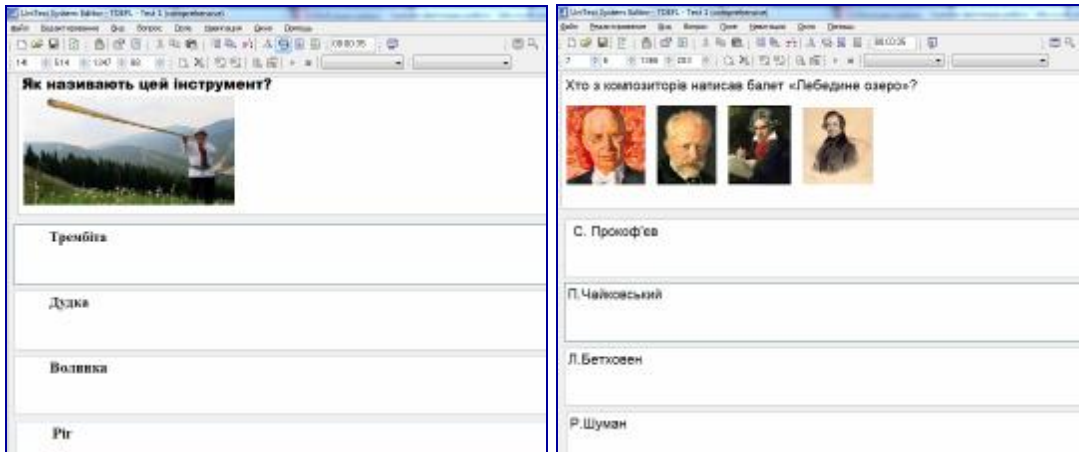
LinTest Systems Editor - TOEFL - Test 1 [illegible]
Файл Редактирование Вид Вопрос Окно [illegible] Окно Помощь

Як називають цей інструмент?

Трембіта

Дудка

Волинка

Ріг

LinTest Systems Editor - TOEFL - Test 1 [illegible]
Файл Редактирование Вид Вопрос Окно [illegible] Окно Помощь

Хто з композиторів написав балет «Лебедине озеро»?

С. Прокоф'єв

П.Чайковський

Л.Бетховен

Р.Шуман